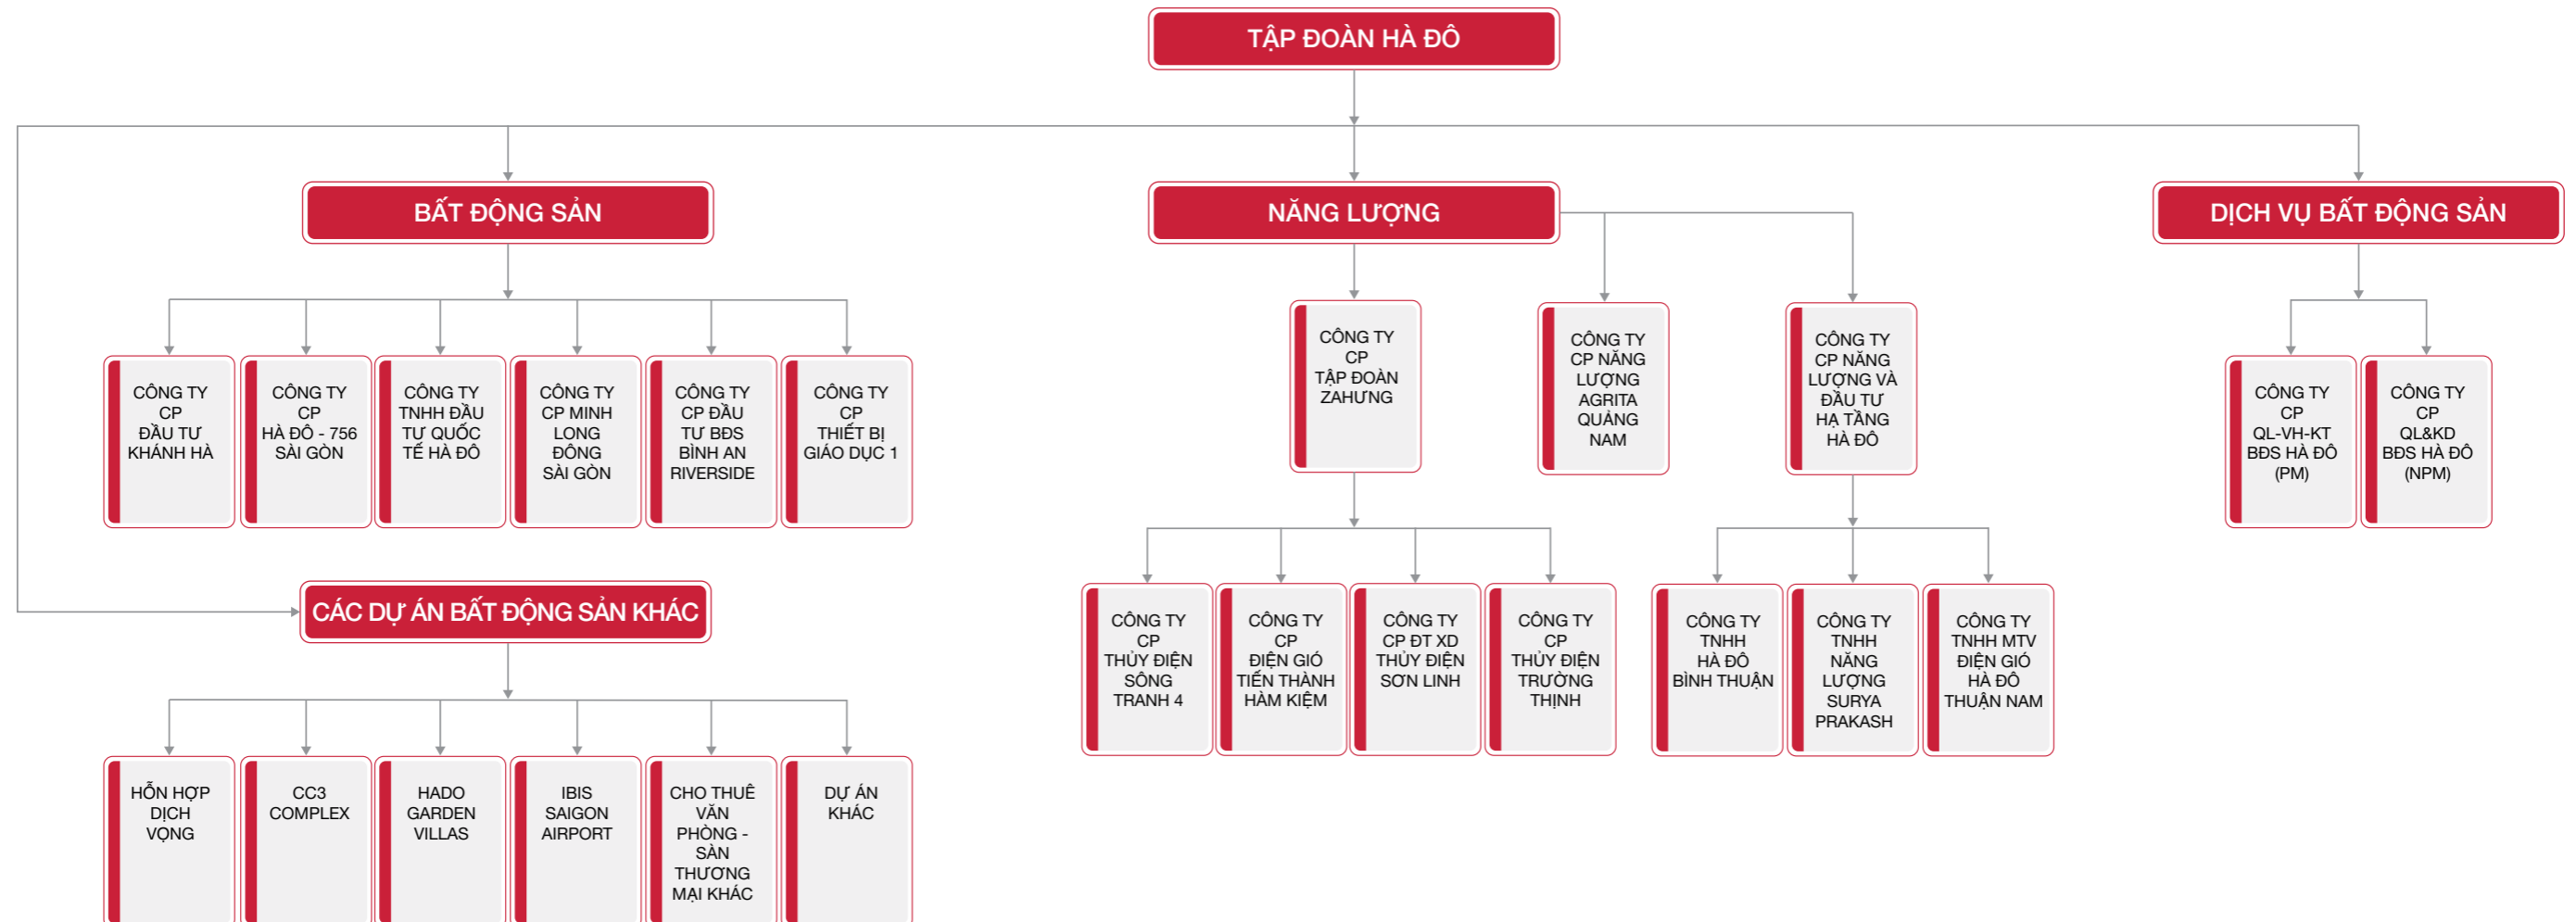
TẬP ĐOÀN HÀ ĐÔ

BẤT ĐỘNG SẢN

CÔNG TY CP ĐẦU TƯ KHÁNH HÀ

CÔNG TY CP HÀ ĐÔ - 756 SÀI GÒN

CÔNG TY TNHH ĐẦU TƯ QUỐC TẾ HÀ ĐÔ

CÔNG TY CP MINH LONG ĐÔNG SÀI GÒN

CÔNG TY CP ĐẦU TƯ BĐS BÌNH AN RIVERSIDE

CÔNG TY CP THIẾT BỊ GIÁO DỤC 1

CÁC DỰ ÁN BẤT ĐỘNG SẢN KHÁC

HỖN HỢP DỊCH VỌNG

CC3 COMPLEX

HADO GARDEN VILLAS

IBIS SAIGON AIRPORT

CHO THUÊ VĂN PHÒNG - SÀN THƯƠNG MẠI KHÁC

DỰ ÁN KHÁC

NĂNG LƯỢNG

CÔNG TY CP TẬP ĐOÀN ZAHƯNG

CÔNG TY CP NĂNG LƯỢNG AGRITA QUẢNG NAM

CÔNG TY CP NĂNG LƯỢNG VÀ ĐẦU TƯ HẠ TẦNG HÀ ĐÔ

CÔNG TY CP THỦY ĐIỆN SÔNG TRANH 4

CÔNG TY CP ĐIỆN GIÓ TIẾN THÀNH HÀM KIỆM

CÔNG TY CP ĐT XD THỦY ĐIỆN SƠN LINH

CÔNG TY CP THỦY ĐIỆN TRƯỜNG THỊNH

CÔNG TY TNHH HÀ ĐÔ BÌNH THUẬN

CÔNG TY TNHH NĂNG LƯỢNG SURYA PRAKASH

CÔNG TY TNHH MTV ĐIỆN GIÓ HÀ ĐÔ THUẬN NAM

DỊCH VỤ BẤT ĐỘNG SẢN

CÔNG TY CP QL-VH-KT BĐS HÀ ĐÔ (PM)

CÔNG TY CP QL&KD BĐS HÀ ĐÔ (NPM)